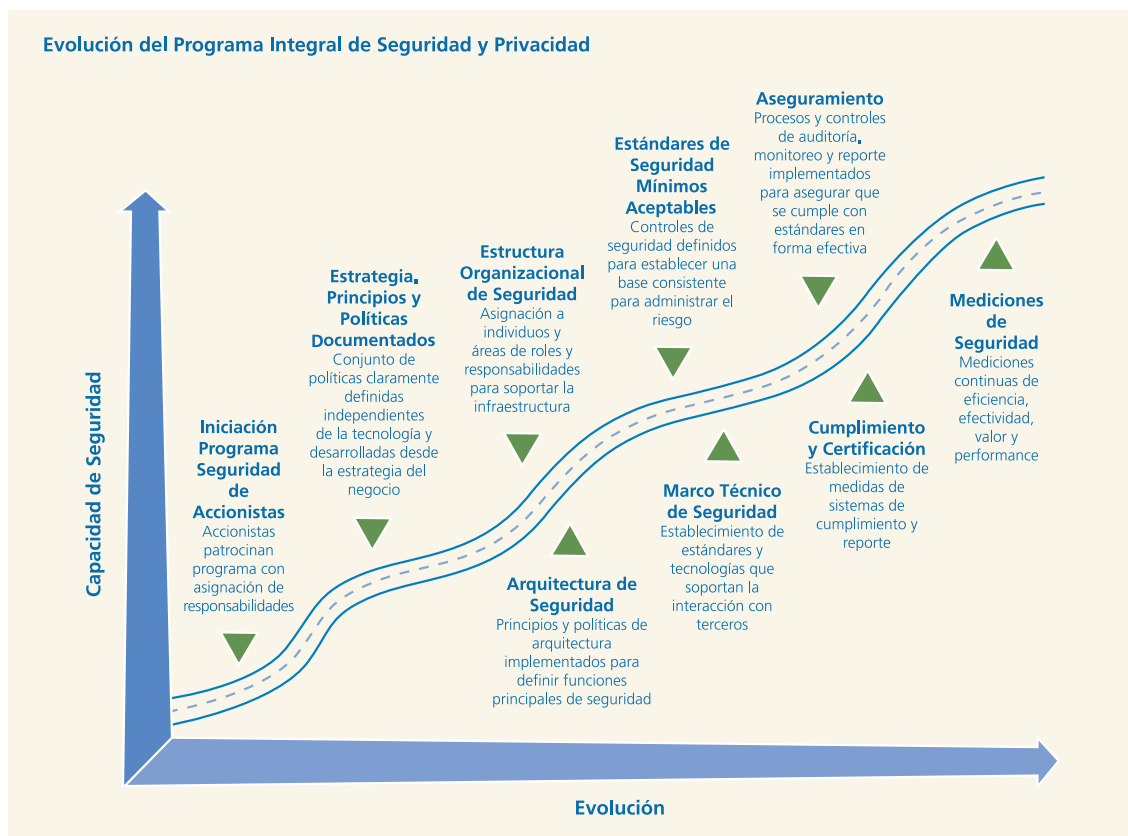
Evolución del Programa Integral de Seguridad y Privacidad

Capacidad de Seguridad

Iniciación Programa Seguridad de Accionistas
Accionistas patrocinan programa con asignación de responsabilidades

Estrategia, Principios y Políticas Documentados
Conjunto de políticas claramente definidas independientes de la tecnología y desarrolladas desde la estrategia del negocio

Estructura Organizacional de Seguridad
Asignación a individuos y áreas de roles y responsabilidades para soportar la infraestructura

Arquitectura de Seguridad
Principios y políticas de arquitectura implementados para definir funciones principales de seguridad

Estándares de Seguridad Mínimos Aceptables
Controles de seguridad definidos para establecer una base consistente para administrar el riesgo

Marco Técnico de Seguridad
Establecimiento de estándares y tecnologías que soportan la interacción con terceros

Aseguramiento
Procesos y controles de auditoría, monitoreo y reporte implementados para asegurar que se cumple con estándares en forma efectiva

Cumplimiento y Certificación
Establecimiento de medidas de sistemas de cumplimiento y reporte

Mediciones de Seguridad
Mediciones continuas de eficiencia, efectividad, valor y performance

Evolución